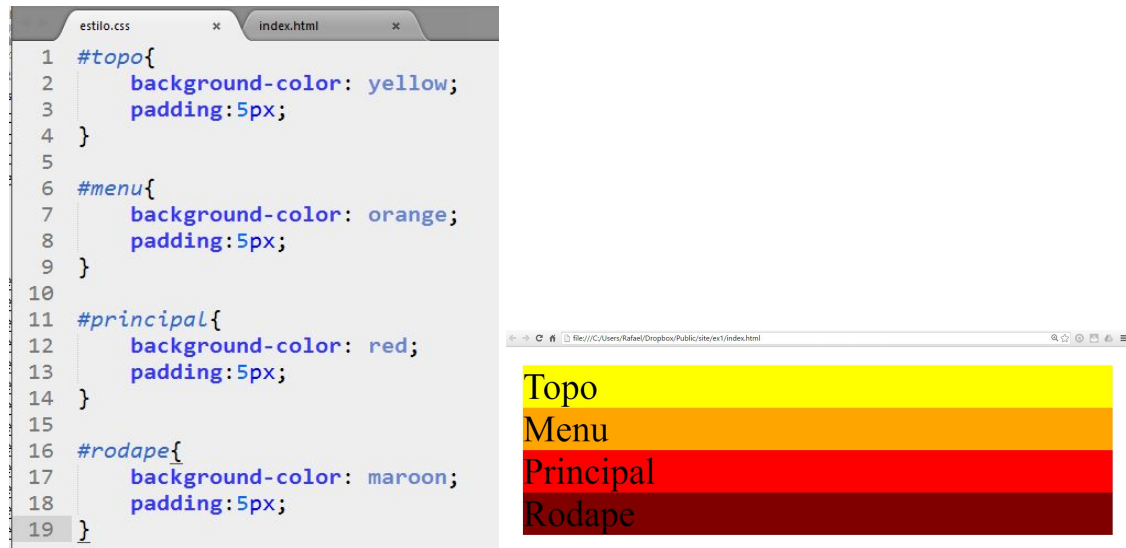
estilo.css ×
index.html ×

1 #topo{
2 background-color: yellow;
3 padding:5px;
4 }
5
6 #menu{
7 background-color: orange;
8 padding:5px;
9 }
10
11 #principal{
12 background-color: red;
13 padding:5px;
14 }
15
16 #rodape{
17 background-color: maroon;
18 padding:5px;
19 }

file:///C:/Users/Rafael/Dropbox/Public/site/ex1/index.html

Topo
Menu
Principal
Rodape